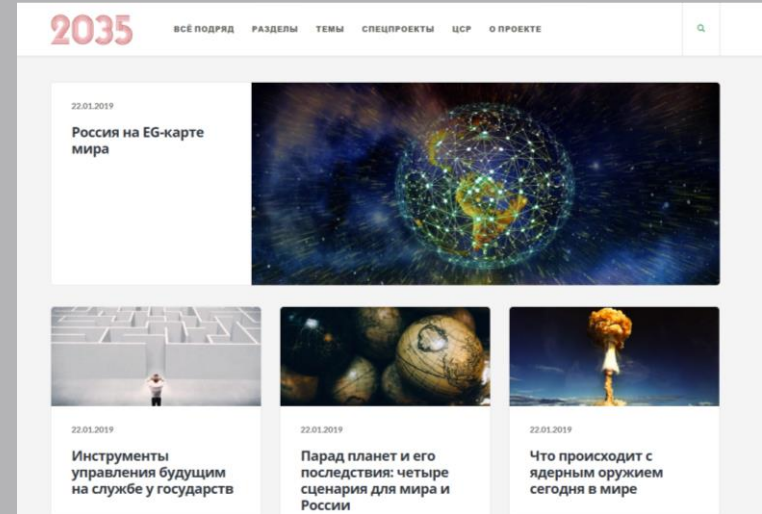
2035

ВСЁ ПОДРЯД РАЗДЕЛЫ ТЕМЫ СПЕЦПРОЕКТЫ ЦСР О ПРОЕКТЕ

22.01.2019

Россия на EG-карте мира

22.01.2019

Инструменты управления будущим на службе у государств

22.01.2019

Парад планет и его последствия: четыре сценария для мира и России

22.01.2019

Что происходит с ядерным оружием сегодня в мире